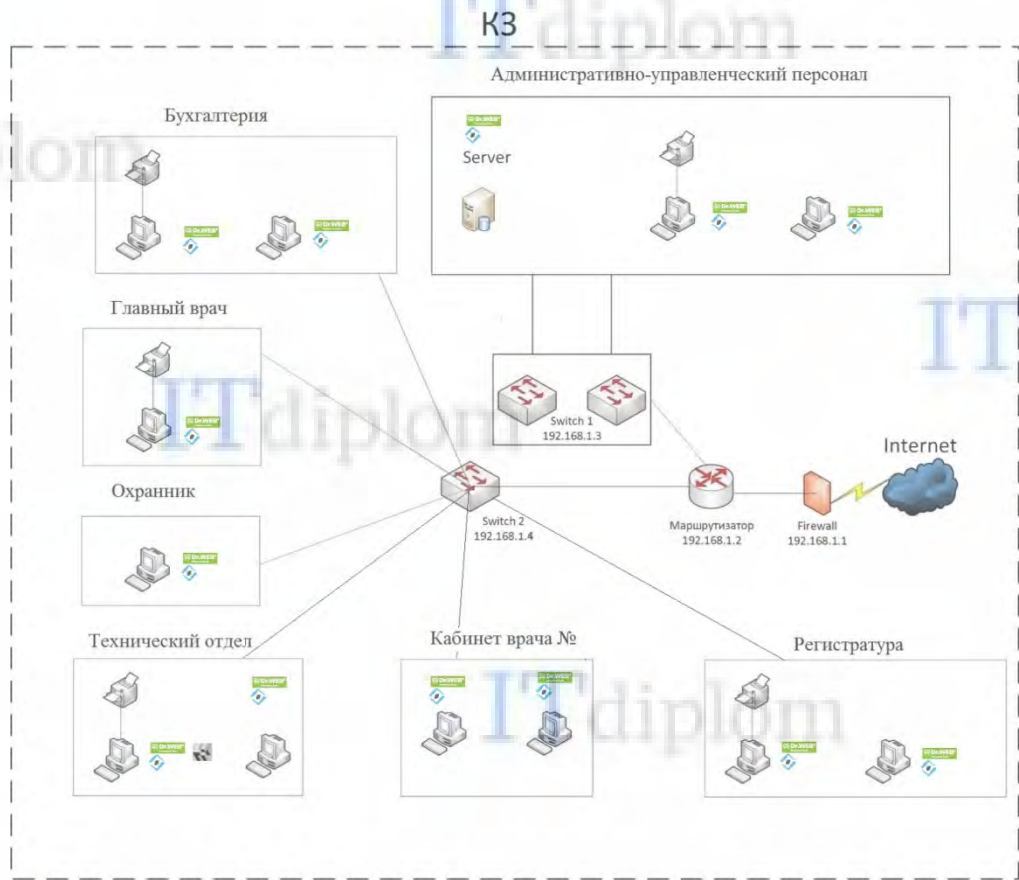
КЗ
ITdiplom

Административно-управленческий персонал

Dr.WEB

Server

Dr.WEB

Dr.WEB

Бухгалтерия

Dr.WEB

Dr.WEB

Главный врач

ITdiplom

Охранник

Dr.WEB

Switch 1
192.168.1.3

Switch 2
192.168.1.4

Internet

Маршрутизатор
192.168.1.2

Firewall
192.168.1.1

Технический отдел

Dr.WEB

Dr.WEB

Кабинет врача №

Dr.WEB

Dr.WEB

ITdiplom

Регистратура

Dr.WEB

Dr.WEB

IT